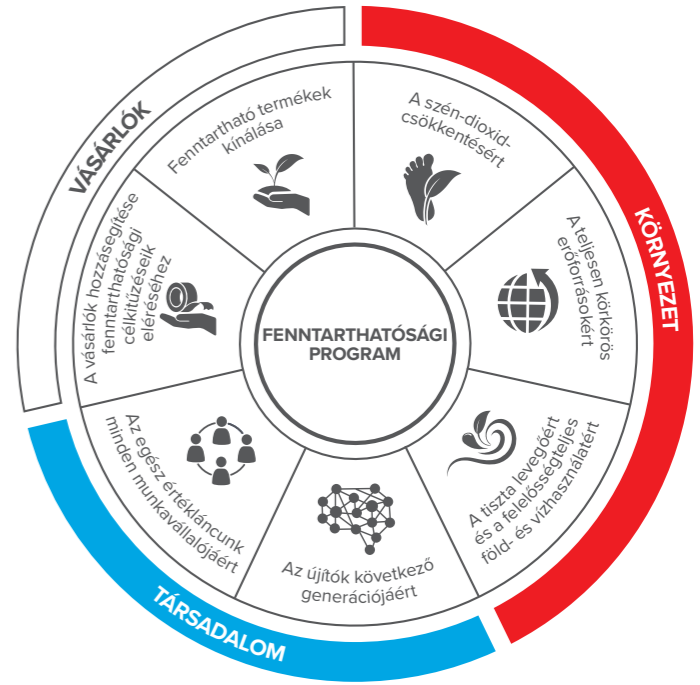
VÁSÁRLÓK

KÖRNYEZET

TÁRSADALOM

FENNTARTHATÓSÁGI PROGRAM

Fenntartható termékek kínálása

A szén-dioxid-csökkentésért

A teljesen körkörös erőforrásokért

A tiszta levegőért és a felelősségteljes föld- és vízhasználatért

Az újítók következő generációjáért

Az egész értékláncunk minden munkavállalójáért

A vásárlók hozzásegítése fenntarthatósági célkitűzéseik eléréséhez